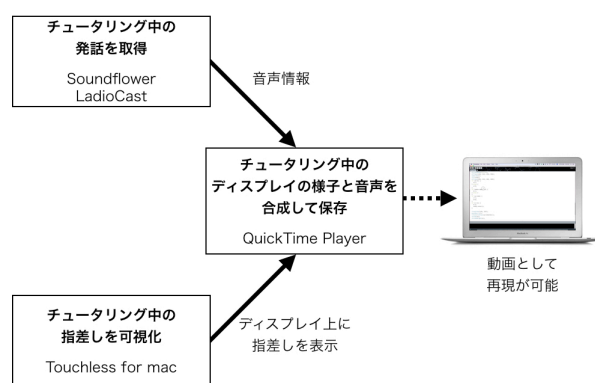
チュータリング中の
発話を取得

Soundflower
LadioCast

音声情報

チュータリング中の
ディスプレイの様子と音声を
合成して保存

QuickTime Player

動画として
再現が可能

チュータリング中の
指差しを可視化

Touchless for mac

ディスプレイ上に
指差しを表示